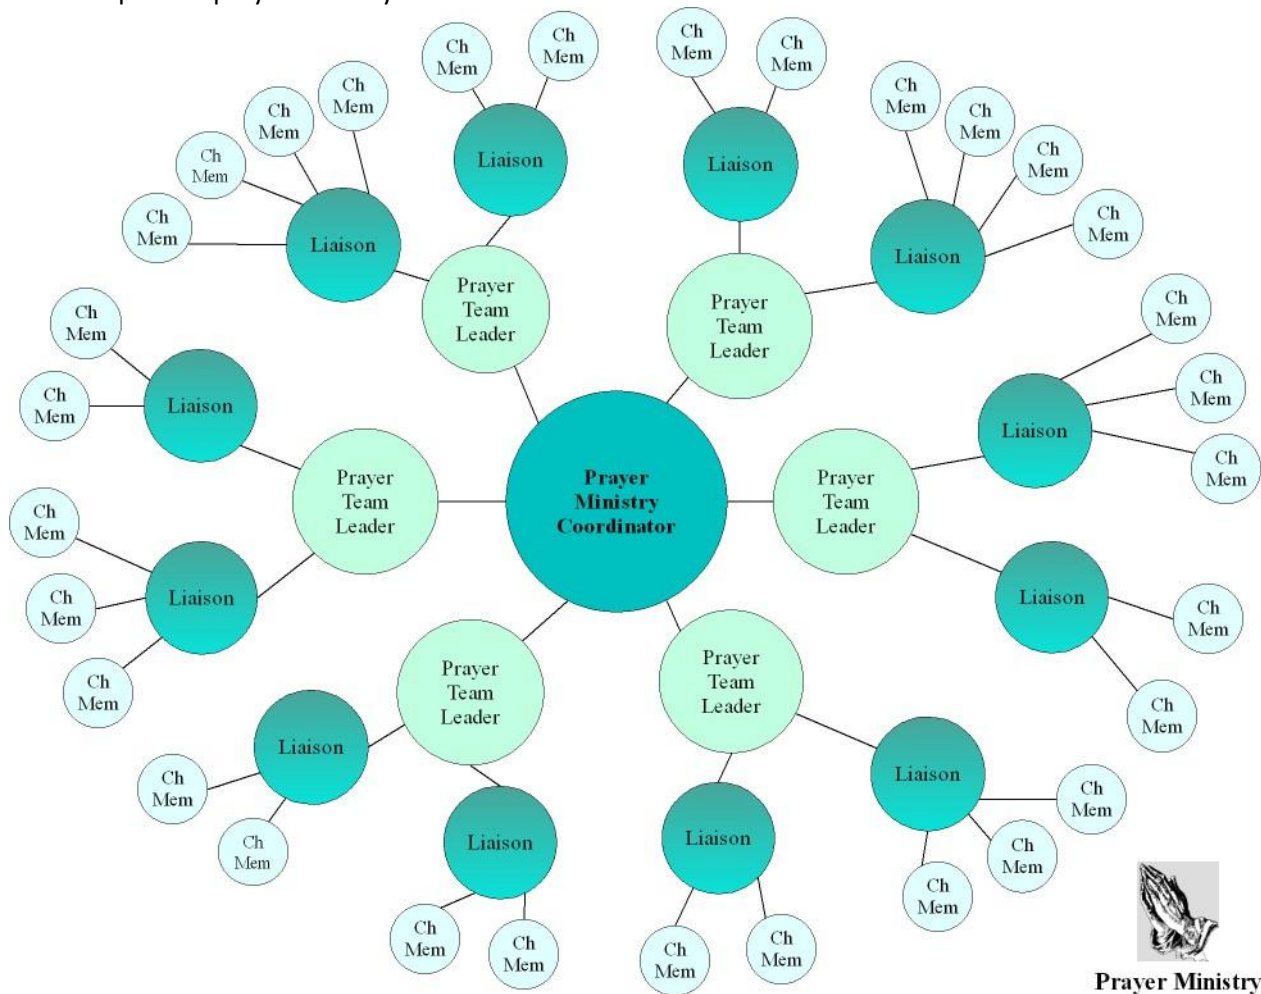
Prayer Ministry Coordinator

Prayer Team Leader

Liaison

Ch Mem

Ch Mem

Liaison

Ch Mem

Ch Mem

Ch Mem

Ch Mem

Prayer Team Leader

Liaison

Ch Mem

Ch Mem

Liaison

Ch Mem

Ch Mem

Ch Mem

Ch Mem

Prayer Team Leader

Liaison

Ch Mem

Ch Mem

Ch Mem

Liaison

Ch Mem

Ch Mem

Prayer Team Leader

Liaison

Ch Mem

Ch Mem

Liaison

Ch Mem

Ch Mem

Ch Mem

Prayer Team Leader

Liaison

Ch Mem

Ch Mem

Liaison

Ch Mem

Ch Mem

Prayer Team Leader

Liaison

Ch Mem

Ch Mem

Ch Mem

Liaison

Ch Mem

Ch Mem

Prayer Ministry